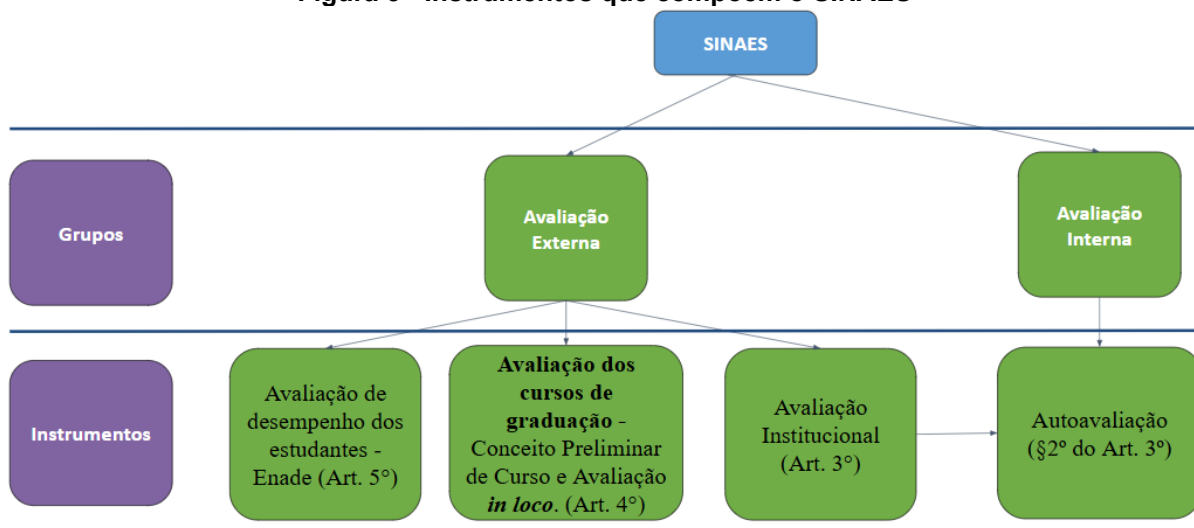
Figura 6 - Instrumentos que compõem o SINAES

SINAES

Grupos

Avaliação Externa

Avaliação Interna

Instrumentos

Avaliação de desempenho dos estudantes - Enade (Art. 5°)

**Avaliação dos cursos de graduação** - Conceito Preliminar de Curso e Avaliação ***in loco***. (Art. 4°)

Avaliação Institucional (Art. 3°)

Autoavaliação (§2º do Art. 3º)